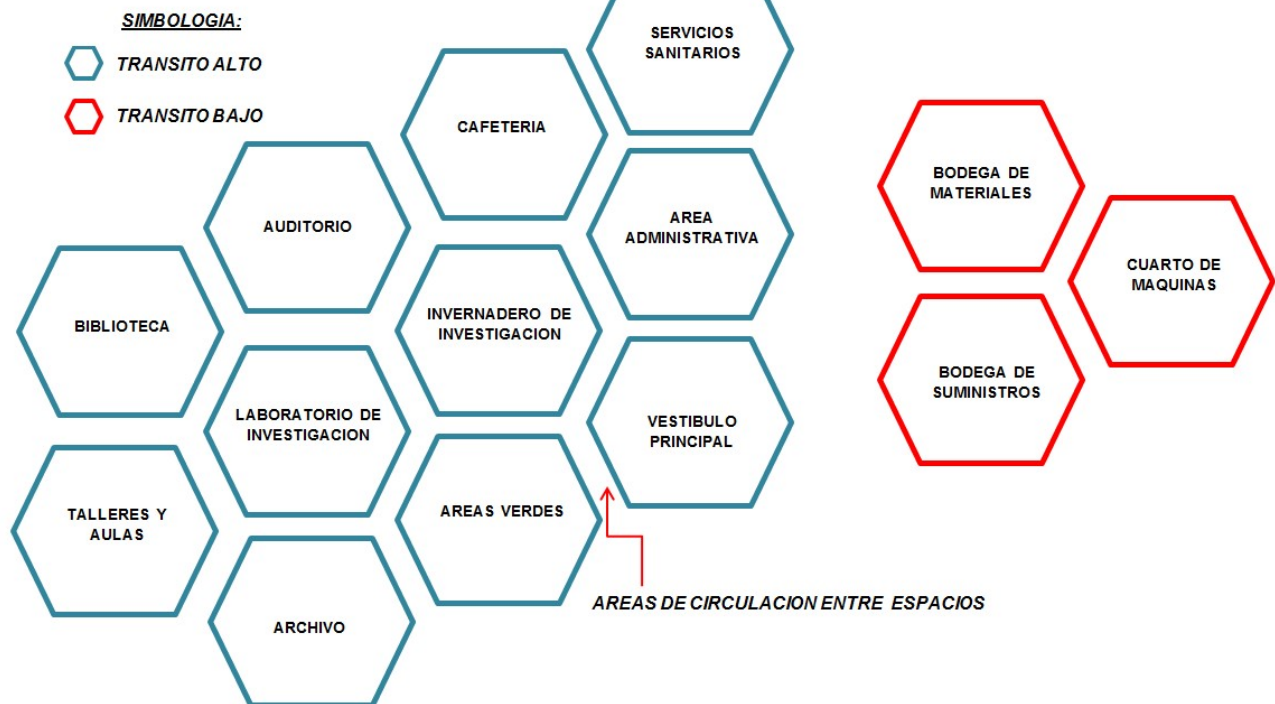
SIMBOLOGIA:

TRANSITO ALTO

TRANSITO BAJO

SERVICIOS SANITARIOS

CAFETERIA

AREA ADMINISTRATIVA

AUDITORIO

BIBLIOTECA

INVERNADERO DE INVESTIGACION

LABORATORIO DE INVESTIGACION

VESTIBULO PRINCIPAL

TALLERES Y AULAS

AREAS VERDES

ARCHIVO

BODEGA DE MATERIALES

CUARTO DE MAQUINAS

BODEGA DE SUMINISTROS

AREAS DE CIRCULACION ENTRE ESPACIOS